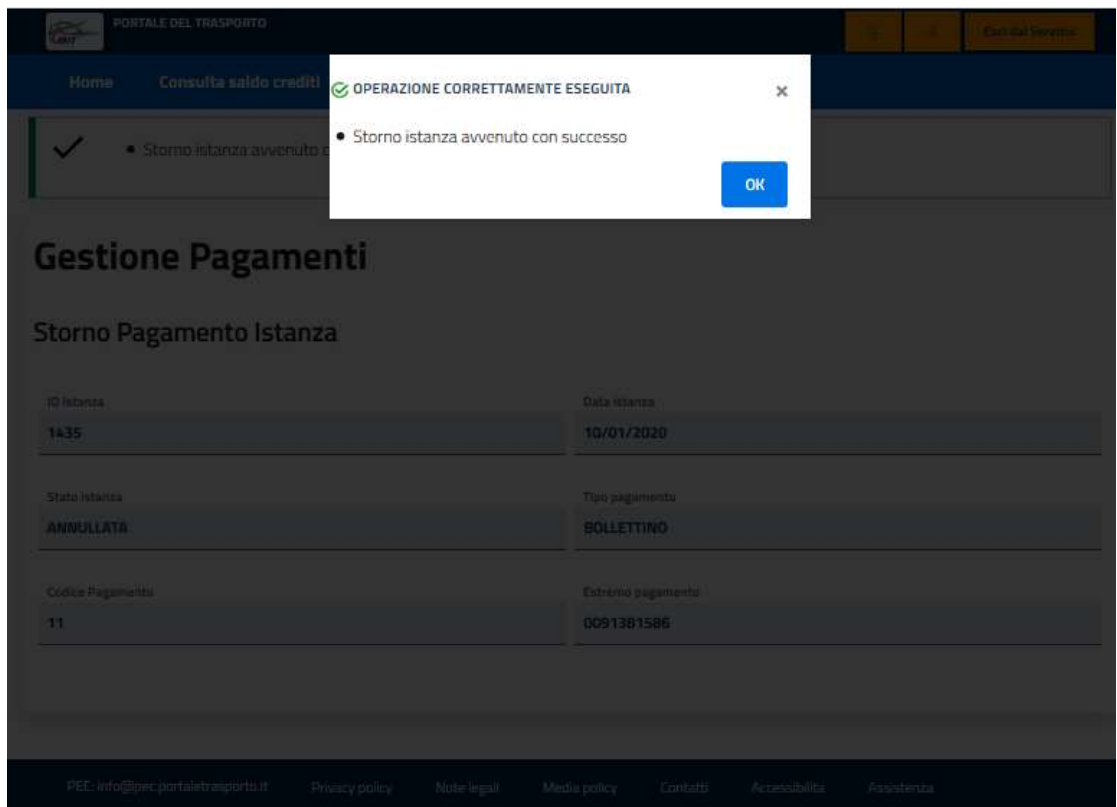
PORTALE DEL TRASPORTO

Esci dal Servizio

Home Consulta saldo crediti

OPERAZIONE CORRETTAMENTE ESEGUITA ×

• Storno istanza avvenuto con successo

OK

• Storno istanza avvenuto c

Gestione Pagamenti

Storno Pagamento Istanza

| ID Istanza | Data istanza |
|---|---|
| 1435 | 10/01/2020 |
| Stato istanza | Tipo pagamento |
| ANNULLATA | BOLLETTINO |
| Codice Pagamento | Estremo pagamento |
| 11 | 0091381586 |

PEC: info@pec.portaletrasporto.it Privacy policy Note legali Media policy Contatti Accessibilità Assistenza